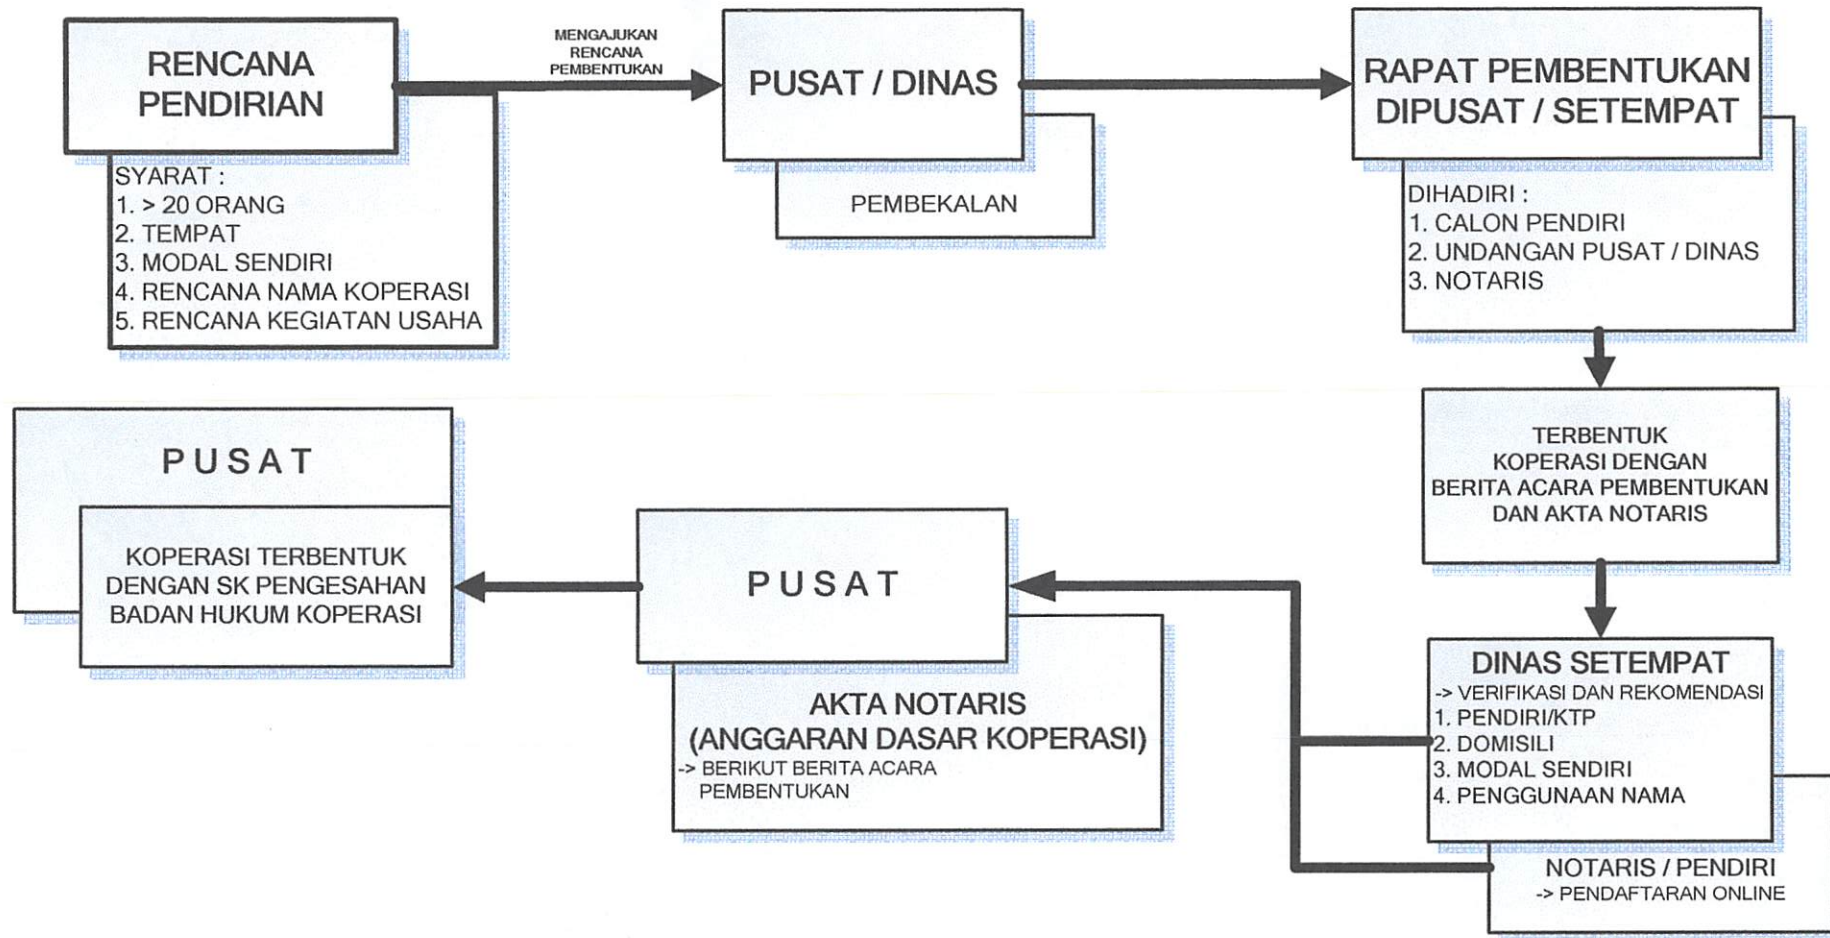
RENCANA PENDIRIAN

SYARAT :
1. > 20 ORANG
2. TEMPAT
3. MODAL SENDIRI
4. RENCANA NAMA KOPERASI
5. RENCANA KEGIATAN USAHA

MENGAJUKAN RENCANA PEMBENTUKAN

PUSAT / DINAS

PEMBEKALAN

RAPAT PEMBENTUKAN DIPUSAT / SETEMPAT

DIHADIRI :
1. CALON PENDIRI
2. UNDANGAN PUSAT / DINAS
3. NOTARIS

TERBENTUK KOPERASI DENGAN BERITA ACARA PEMBENTUKAN DAN AKTA NOTARIS

DINAS SETEMPAT
-> VERIFIKASI DAN REKOMENDASI
1. PENDIRI/KTP
2. DOMISILI
3. MODAL SENDIRI
4. PENGGUNAAN NAMA

NOTARIS / PENDIRI
-> PENDAFTARAN ONLINE

PUSAT

AKTA NOTARIS (ANGGARAN DASAR KOPERASI)
-> BERIKUT BERITA ACARA PEMBENTUKAN

PUSAT

KOPERASI TERBENTUK DENGAN SK PENGESAHAN BADAN HUKUM KOPERASI